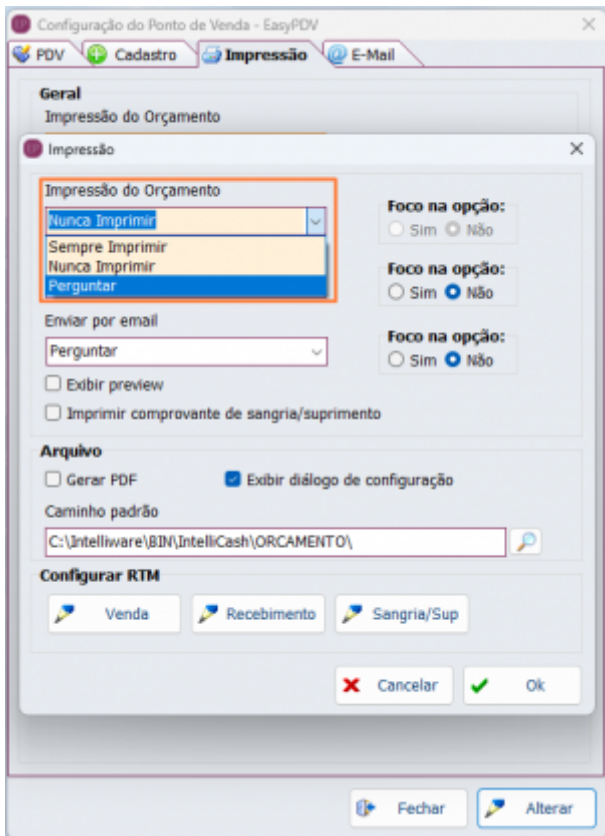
Configuração do Ponto de Venda - EasyPDV
×
PDV
Cadastro
Impressão
E-Mail

Geral
Impressão do Orçamento

Impressão
×

Impressão do Orçamento
Nunca Imprimir
Sempre Imprimir
Nunca Imprimir
Perguntar

Foco na opção:
Sim Não

Foco na opção:
Sim Não

Enviar por email
Perguntar

Foco na opção:
Sim Não

Exibir preview
Imprimir comprovante de sangria/suprimento

Arquivo
Gerar PDF
Exibir diálogo de configuração
Caminho padrão
C:\Intelliware\BIN\IntelliCash\ORCAMENTO\

Configurar RTM
Venda
Recebimento
Sangria/Sup

Cancelar
Ok

Fechar
Alterar